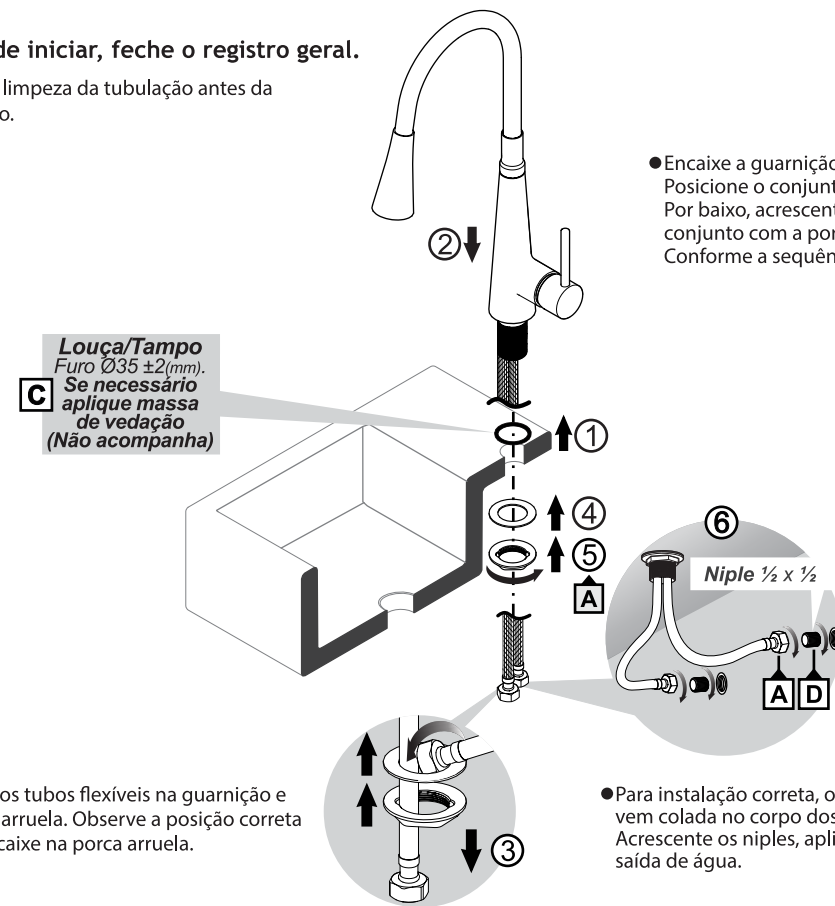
de iniciar, feche o registro geral.

limpeza da tubulação antes da o.

●Encaixe a guarniçã
Posicione o conjunt
Por baixo, acrescent
conjunto com a por
Conforme a sequên

②

Louça/Tampo
Furo Ø35 ±2(mm).
C Se necessário aplique massa de vedação (Não acompanha)

①

④

⑤

A

⑥

Niple ½ x ½

A D

os tubos flexíveis na guarnição e arruela. Observe a posição correta caixe na porca arruela.

③

●Para instalação correta, o vem colada no corpo dos Acrescente os niples, apli saída de água.